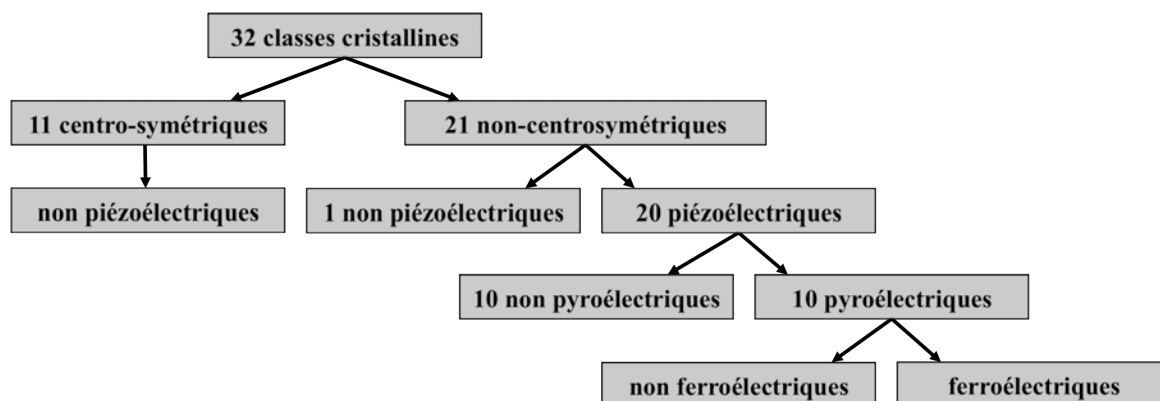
32 classes cristallines

11 centro-symétriques

21 non-centrosymétriques

non piézoélectriques

1 non piézoélectriques

20 piézoélectriques

10 non pyroélectriques

10 pyroélectriques

non ferroélectriques

ferroélectriques